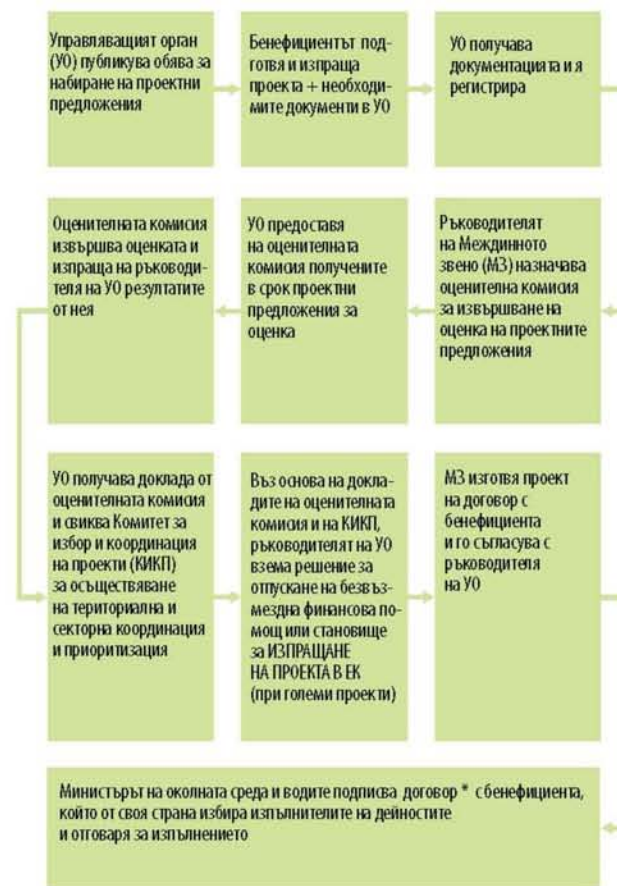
Управляващият орган (УО) публикува обява за набиране на проектни предложения

Бенефициентът подготвя и изпраща проекта + необходимите документи в УО

УО получава документацията и я регистрира

Оценителната комисия извършва оценката и изпраща на ръководителя на УО резултатите от нея

УО предоставя на оценителната комисия получените в срок проектни предложения за оценка

Ръководителят на Междинното звено (МЗ) назначава оценителна комисия за извършване на оценка на проектните предложения

УО получава доклада от оценителната комисия и свиква Комитет за избор и координация на проекти (КИКП) за осъществяване на териториална и секторна координация и приоритизация

Въз основа на докладите на оценителната комисия и на КИКП, ръководителят на УО взема решение за отпускане на безвъзмездна финансова помощ или становище за ИЗПРАЩАНЕ НА ПРОЕКТА В ЕК (при големи проекти)

МЗ изготвя проект на договор с бенефициента и го съгласува с ръководителя на УО

Министърът на околната среда и водите подписва договор * сбенефициента, който от своя страна избира изпълнителите на дейностите и отговаря за изпълнението